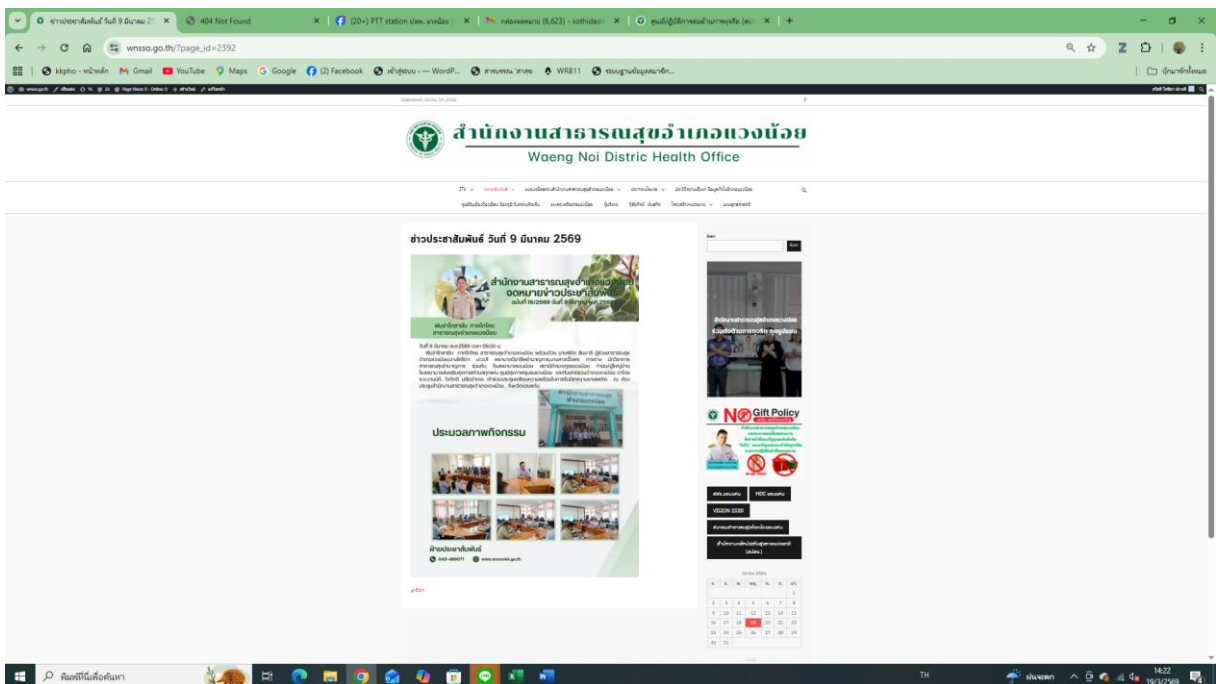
ข่าวประชาสัมพันธ์ วันที่ 9 มีนาคม 25 × 404 Not Found × (20+) PTT station × × ×

wnsso.go.th/?page_id=2392

kkpho - หน้าหลัก Gmail YouTube Maps Google (2) Facebook WordP... WRB11

สำนักงานสาธารณสุขอำเภอแวงน้อย
Waeng Noi Distric Health Office

ข่าวประชาสัมพันธ์ วันที่ 9 มีนาคม 2569

สำนักงานสาธารณสุขอำเภอแวงน้อย
จดหมายข่าวประชาสัมพันธ์

ประมวลภาพกิจกรรม

ฝ่ายประชาสัมพันธ์

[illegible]

NO Gift Policy

VISION 2020

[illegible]

| | | | | | | |
|---|---|---|---|---|---|---|
| | | | | | | 1 |
| 2 | 3 | 4 | 5 | 6 | 7 | 8 |
| 9 | 10 | 11 | 12 | 13 | 14 | 15 |
| 16 | 17 | 18 | 19 | 20 | 21 | 22 |
| 23 | 24 | 25 | 26 | 27 | 28 | 29 |
| 30 | 31 | | | | | |

พิมพ์ที่นี่เพื่อค้นหา

TH 14:22 19/3/2569